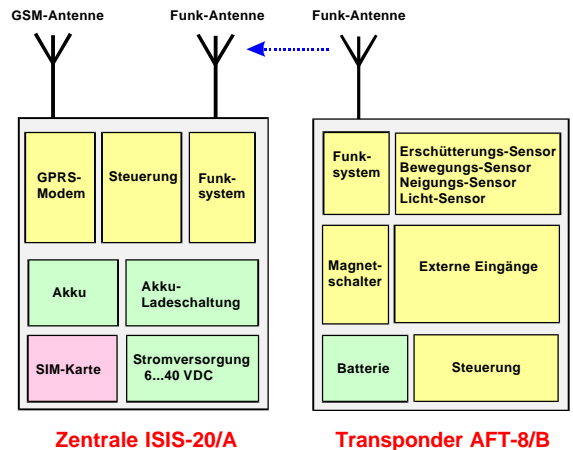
GSM-Antenne
Funk-Antenne
Funk-Antenne

GPRS-Modem
Steuerung
Funk-system
Akku
Akku-Ladeschaltung
SIM-Karte
Stromversorgung 6...40 VDC

Funk-system
Erschütterungs-Sensor
Bewegungs-Sensor
Neigungs-Sensor
Licht-Sensor
Magnet-schalter
Externe Eingänge
Batterie
Steuerung

Zentrale ISIS-20/A
Transponder AFT-8/B